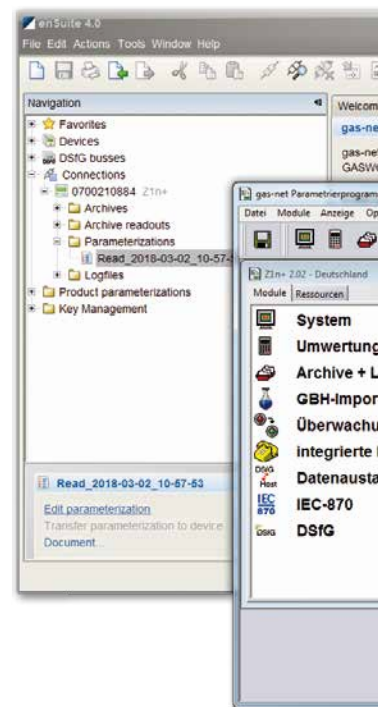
enSuite 4.0
File Edit Actions Tools Window Help

Navigation
Favorites
Devices
DSfG busses
Connections
0700210884 Z1n+
Archives
Archive readouts
Parameterizations
Read_2018-03-02_10-57-
Logfiles
Product parameterizations
Key Management

Welcom
gas-ne
gas-ne
GASW

Read_2018-03-02_10-57-53
Edit parameterization
Transfer parameterization to device
Document...

gas-net Parametrierprogram
Datei Module Anzeige Op

Z1n+ 2.02 - Deutschland
Module Ressourcen
System
Umwertung
Archive + L
GBH-Impor
Überwachu
integrierte
Datenausta
IEC-870
DSfG

DSfG
Host
IEC
870
DSfG